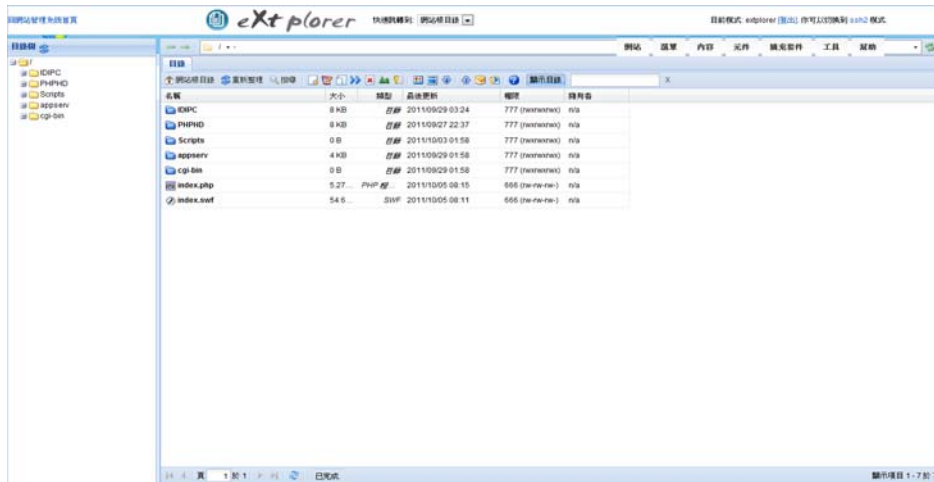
回網站管理系統首頁

eXtplorer 快速跳轉到: 網站根目錄

目前模式: extplorer [退出] 你可以切換到 ssh2 模式.

目錄樹

/
IDIPC
PHPHD
Scripts
appserv
cgi-bin

網站 選單 內容 元件 擴充套件 工具 幫助

目錄

網站根目錄 重新整理 搜尋

顯示目錄

| 名稱 | 大小 | 類型 | 最後更新 | 權限 | 擁有者 |
|---|---|---|---|---|---|
| IDIPC | 8 KB | 目錄 | 2011/09/29 03:24 | 777 (rwxrwxrwx) | n/a |
| PHPHD | 8 KB | 目錄 | 2011/09/27 22:37 | 777 (rwxrwxrwx) | n/a |
| Scripts | 0 B | 目錄 | 2011/10/03 01:58 | 777 (rwxrwxrwx) | n/a |
| appserv | 4 KB | 目錄 | 2011/09/29 01:58 | 777 (rwxrwxrwx) | n/a |
| cgi-bin | 0 B | 目錄 | 2011/09/29 01:58 | 777 (rwxrwxrwx) | n/a |
| index.php | 5.27... | PHP 檔... | 2011/10/05 08:15 | 666 (rw-rw-rw-) | n/a |
| index.swf | 54.6... | SWF | 2011/10/05 08:11 | 666 (rw-rw-rw-) | n/a |

頁 1 於 1 已完成

顯示項目 1 - 7 於